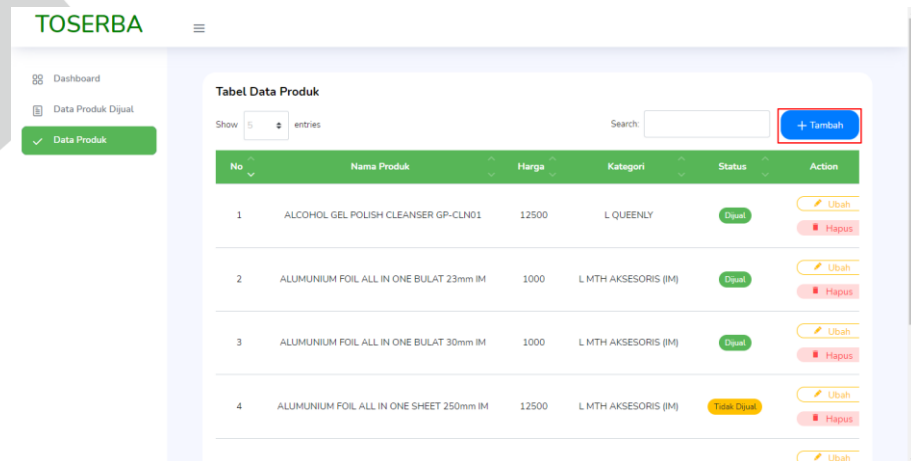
TOSERBA

Dashboard
Data Produk Dijual
Data Produk

Tabel Data Produk

Show 5 entries

Search:

+ Tambah

| No | Nama Produk | Harga | Kategori | Status | Action |
|---|---|---|---|---|---|
| 1 | ALCOHOL GEL POLISH CLEANSER GP-CLN01 | 12500 | L QUEENLY | Dijual | Ubah Hapus |
| 2 | ALUMUNIUM FOIL ALL IN ONE BULAT 23mm IM | 1000 | L MTH AKSESORIS (IM) | Dijual | Ubah Hapus |
| 3 | ALUMUNIUM FOIL ALL IN ONE BULAT 30mm IM | 1000 | L MTH AKSESORIS (IM) | Dijual | Ubah Hapus |
| 4 | ALUMUNIUM FOIL ALL IN ONE SHEET 250mm IM | 12500 | L MTH AKSESORIS (IM) | Tidak Dijual | Ubah Hapus |
| | | | | | Ubah |